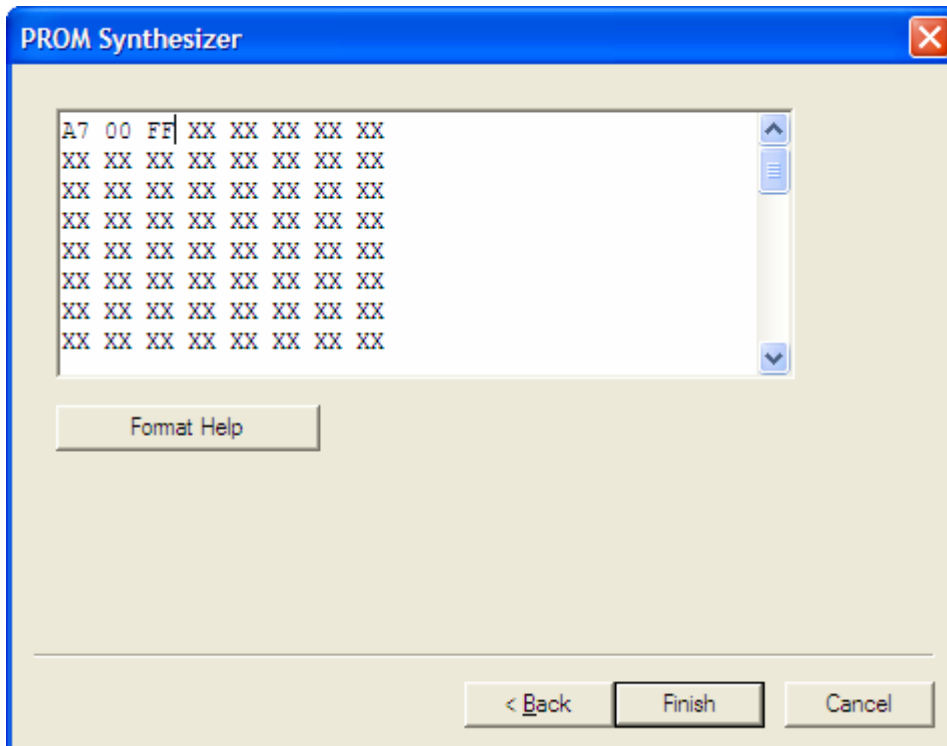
PROM Synthesizer

A7 00 FF XX XX XX XX XX
XX XX XX XX XX XX XX XX
XX XX XX XX XX XX XX XX
XX XX XX XX XX XX XX XX
XX XX XX XX XX XX XX XX
XX XX XX XX XX XX XX XX
XX XX XX XX XX XX XX XX
XX XX XX XX XX XX XX XX

Format Help

< Back Finish Cancel